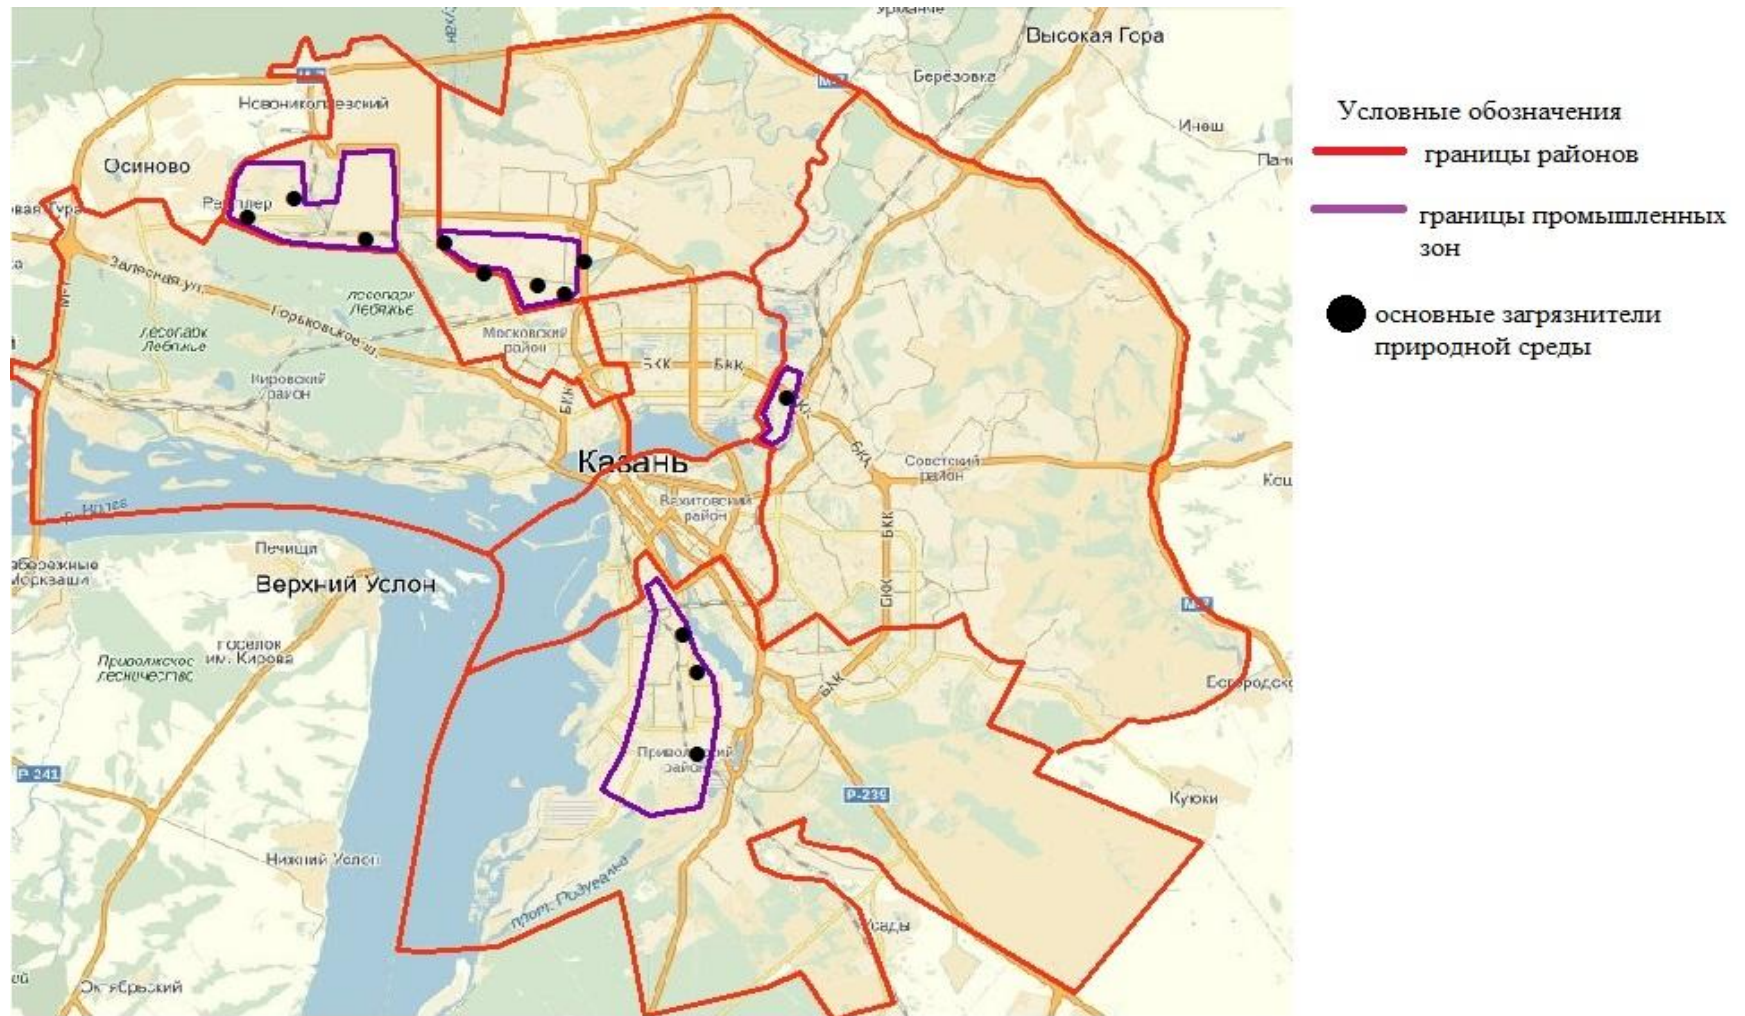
Высокая Гора
Берёзовка
Новониколаевский
Осиново
Иннош
Раифлер
Залесная ул.
Горьковское ш.
лесопарк Лебяжье
лесопарк Лебяжье
Московский район
Кировский район
БКК
БКК
Казань
Вахитовский район
Советский район
Печища
Верхний Услон
поселок им. Кирова
Приволжское лесничество
Приволжский район
Р-241
Р-239
Кукоки
Нижний Услон
плот. Поцуевка
Усады
Октябрьский

Условные обозначения
границы районов
границы промышленных зон
основные загрязнители природной среды